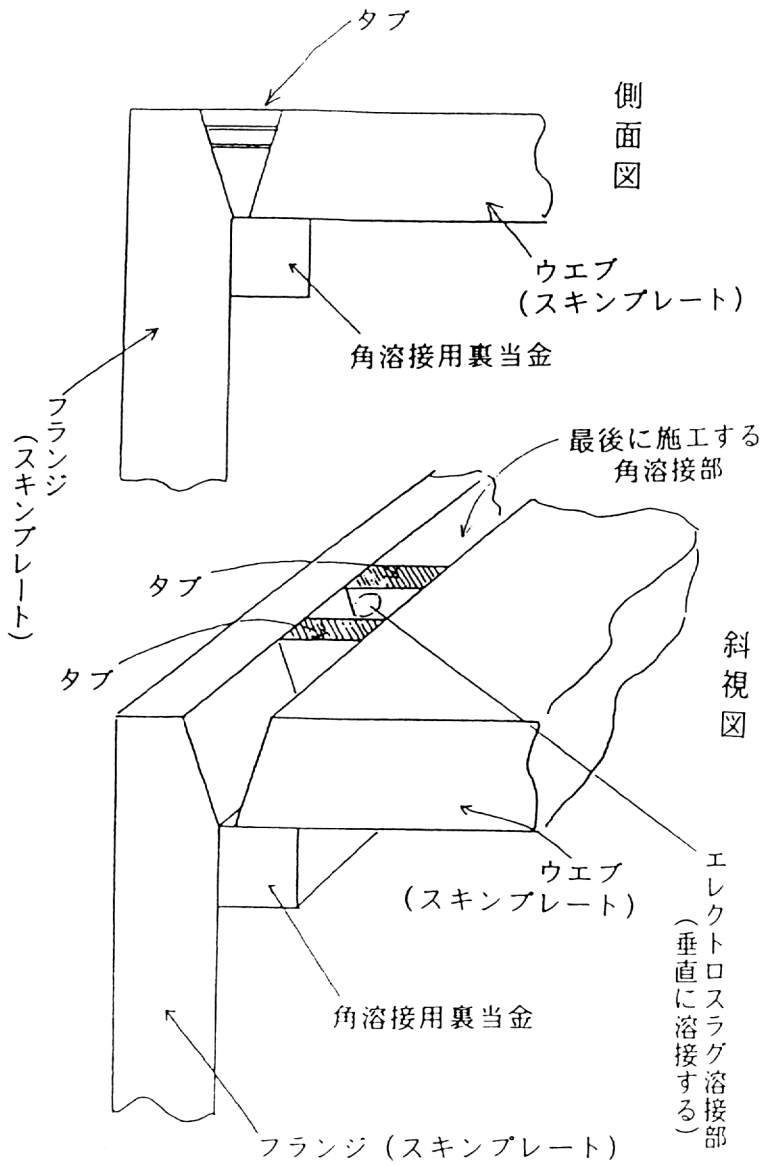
タブ

側面図

ウエブ
(スキンプレート)

角溶接用裏当金

フランジ
(スキンプレート)

最後に施工する
角溶接部

タブ

タブ

斜視図

ウエブ
(スキンプレート)

エレクトロスラグ溶接部
(垂直に溶接する)

角溶接用裏当金

フランジ(スキンプレート)